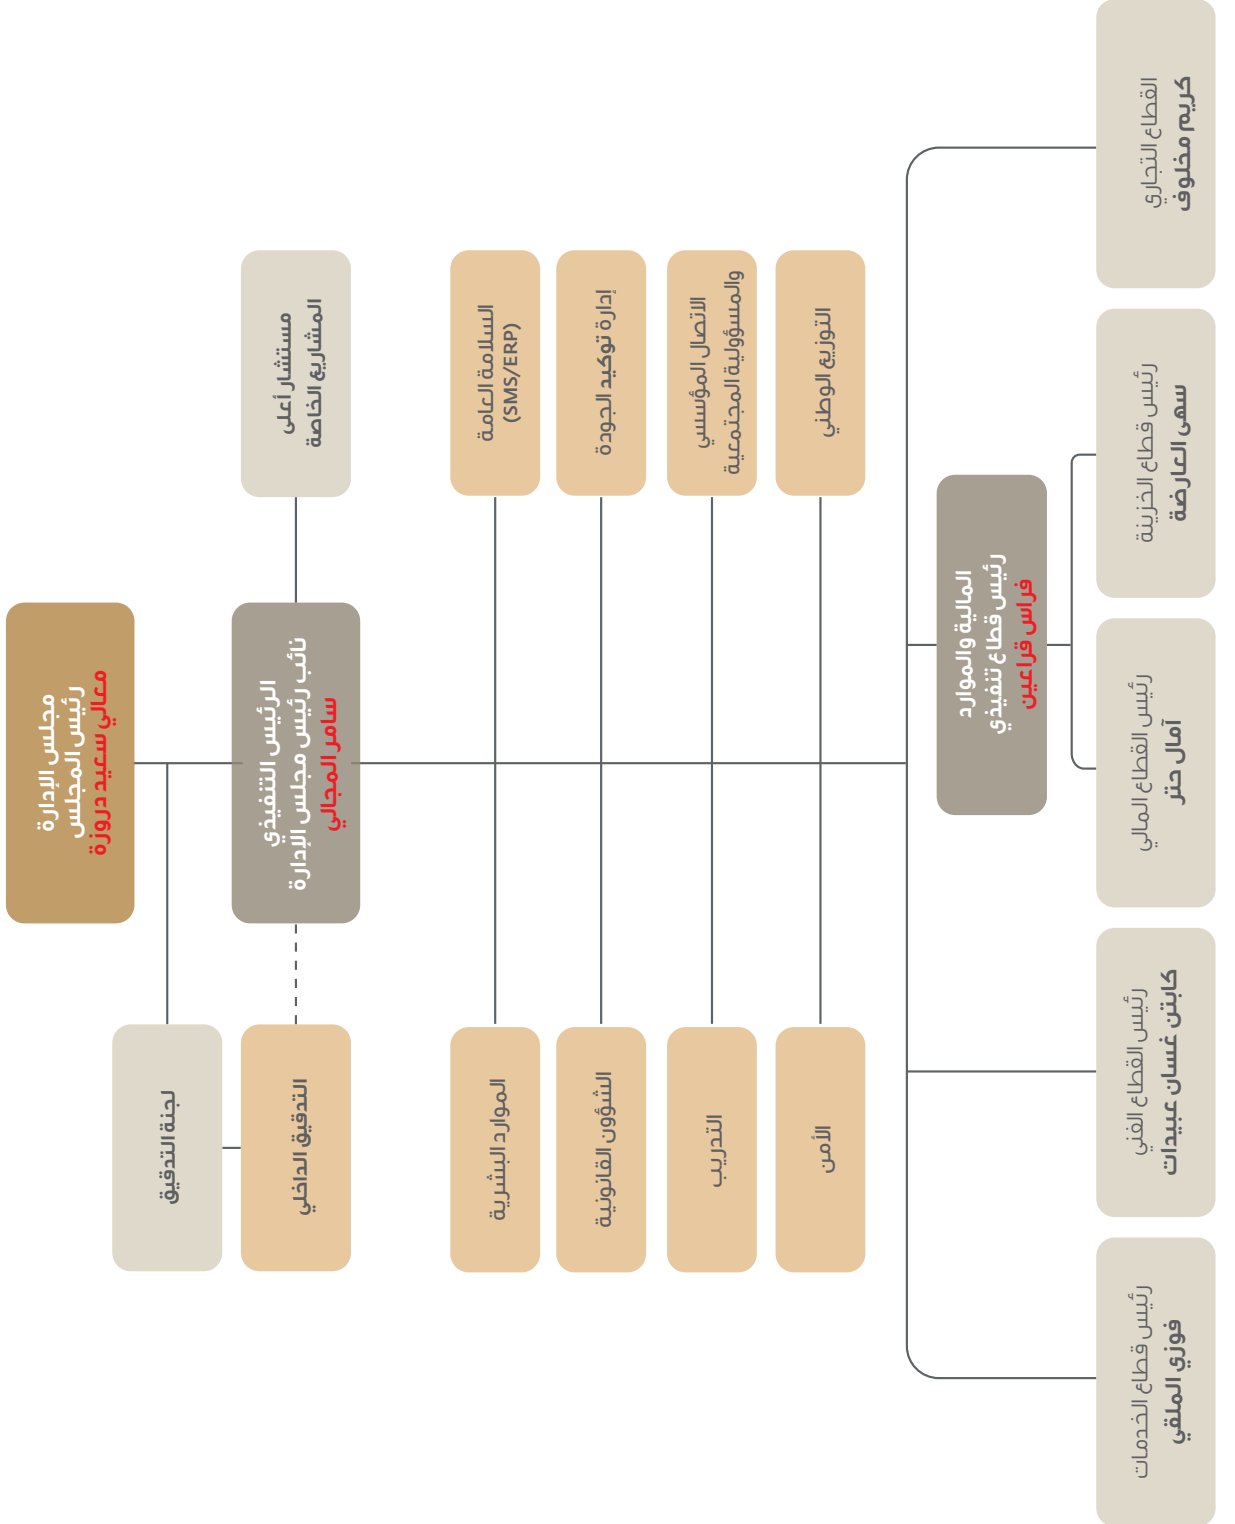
مجلس الإدارة
رئيس المجلس
معالي سعيد دروزة

لجنة التدقيق

الرئيس التنفيذي
نائب رئيس مجلس الإدارة
سامر المجالي

مستشار أعلى
المشاريع الخاصة

التدقيق الداخلي

السلامة العامة
(SMS/ERP)

إدارة توكيد الجودة

الاتصال المؤسسي
والمسؤولية المجتمعية

التوزيع الوطني

الموارد البشرية

الشؤون القانونية

التدريب

الأمن

رئيس قطاع تنفيذي
المالية والموارد
فراس قراعين

القطاع التجاري
كريم مخلوف

رئيس قطاع الخزينة
سهى العارضة

رئيس القطاع المالي
آمال حتر

رئيس القطاع الفني
كابتن غسان عبيدات

رئيس قطاع الخدمات
فوزي الملقي